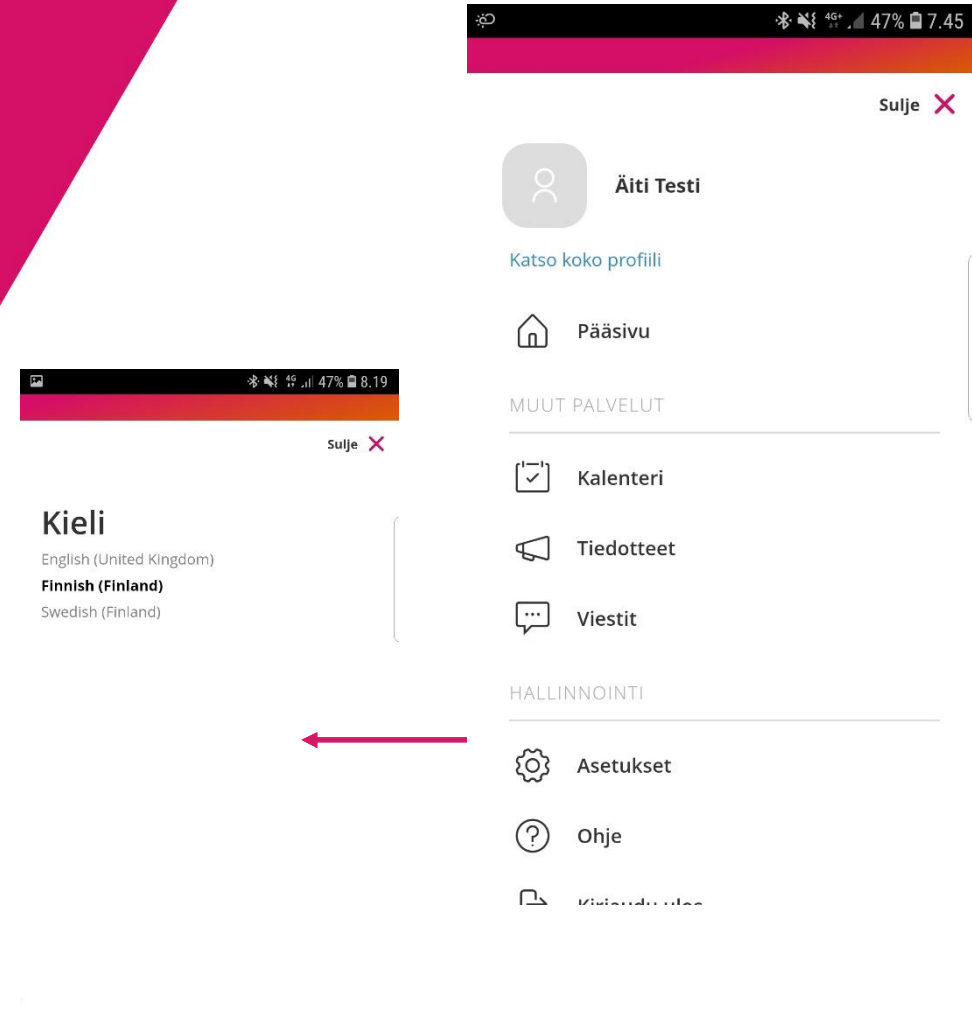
47% 8.19

Sulje

Kieli

English (United Kingdom)

Finnish (Finland)

Swedish (Finland)

47% 7.45

Sulje

Äiti Testi

Katso koko profiili

Pääsivu

MUUT PALVELUT

Kalenteri

Tiedotteet

Viestit

HALLINNOINTI

Asetukset

Ohje

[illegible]